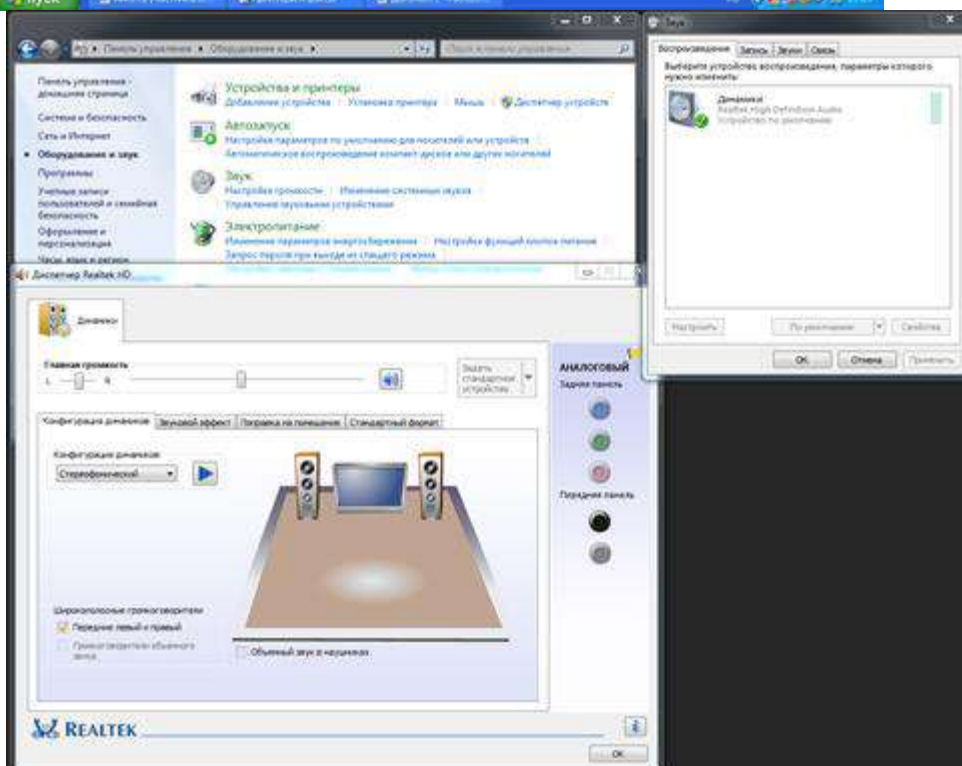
Пуск

Панель управления ▸ Оборудование и звук ▸

Панель управления - домашняя страница
Система и безопасность
Сеть и Интернет
Оборудование и звук
Программы
Учетные записи пользователей и семейная безопасность
Оформление и персонализация
Часы, язык и регион

Устройства и принтеры
Добавление устройства | Установка принтера | Мышь | Диспетчер устройств

Автозапуск
Настройка параметров по умолчанию для носителей или устройств
Автоматическое воспроизведение компакт дисков или других носителей

Звук
Настройка громкости | Изменение системных звуков
Управление звуковыми устройствами

Электропитание
Изменение параметров энергосбережения | Настройка функций кнопок питания
Запрос пароля при выходе из спящего режима

Звук
Воспроизведение | Запись | Звуки | Связь
Выберите устройство воспроизведения, параметры которого нужно изменить:
Динамики
Realtek High Definition Audio
Устройство по умолчанию
Настроить | По умолчанию | Свойства
OK | Отмена | Применить

Диспетчер Realtek HD
Динамики
Главная громкость
L R
Задать стандартное устройство
АНАЛОГОВЫЙ
Задняя панель
Передняя панель
Конфигурация динамиков | Звуковой эффект | Поправка на помещение | Стандартный формат
Конфигурация динамиков
Стереофонический
Широкополосные громкоговорители
Передние левый и правый
Громкоговорители объемного звука
Объемный звук в наушниках
REALTEK
OK